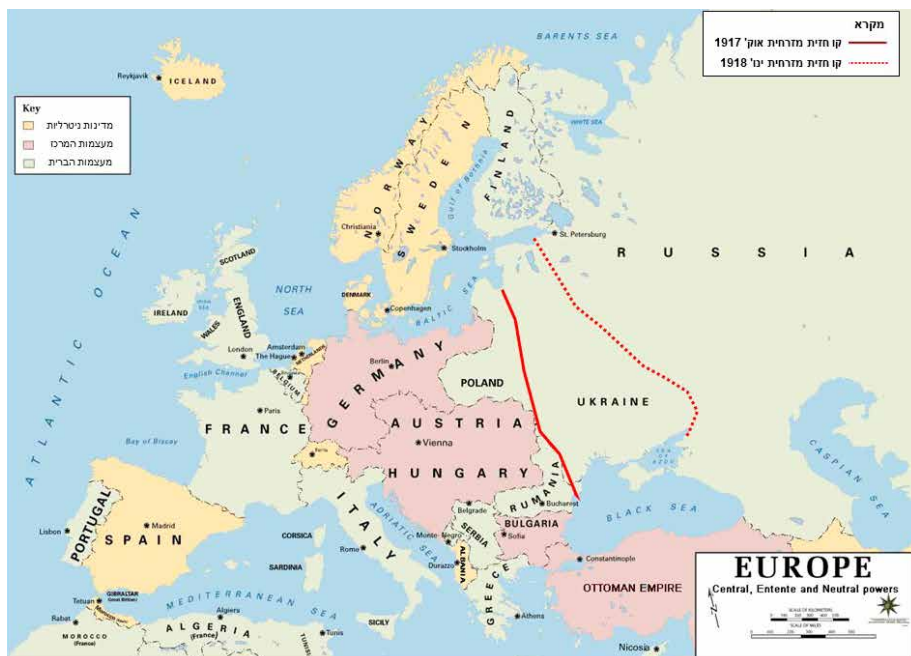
מקרא
קו חזית מזרחית אוק' 1917
קו חזית מזרחית ינו' 1918

Key
מדינות ניטרליות
מעצמות המרכז
מעצמות הברית

BARENTS SEA
WHITE SEA
Reykjavik
ICELAND
NORWAY
SWEDEN
FINLAND
Gulf of Bothnia
Christiania
Stockholm
St. Petersburg
RUSSIA
ATLANTIC OCEAN
SCOTLAND
NORTH SEA
DENMARK
Copenhagen
BALTIC SEA
IRELAND
ENGLAND
WALES
London
Amsterdam
The Hague
BELGIUM
English Channel
Berlin
GERMANY
POLAND
UKRAINE
Paris
FRANCE
Bay of Biscay
AUSTRIA
Vienna
HUNGARY
SWITZ.
RUMANIA
Bucharest
CASPIAN SEA
BLACK SEA
SEA OF AZOV
PORTUGAL
SPAIN
Madrid
Lisbon
CORSICA
ITALY
Rome
SARDINIA
ADRIATIC SEA
Belgrade
SERBIA
Monte-Negro
ALBANIA
Durazzo
BULGARIA
Sofia
Constantinople
GREECE
Athens
OTTOMAN EMPIRE
GIBRALTAR
(Great Britain)
Tetuan
Rabat
MOROCCO
(France)
Algiers
ALGERIA
(France)
MEDITERRANEAN SEA
Tunis
SICILY
Nicosia
EUROPE
Central, Entente and Neutral powers
SCALE OF KILOMETERS
SCALE OF MILES